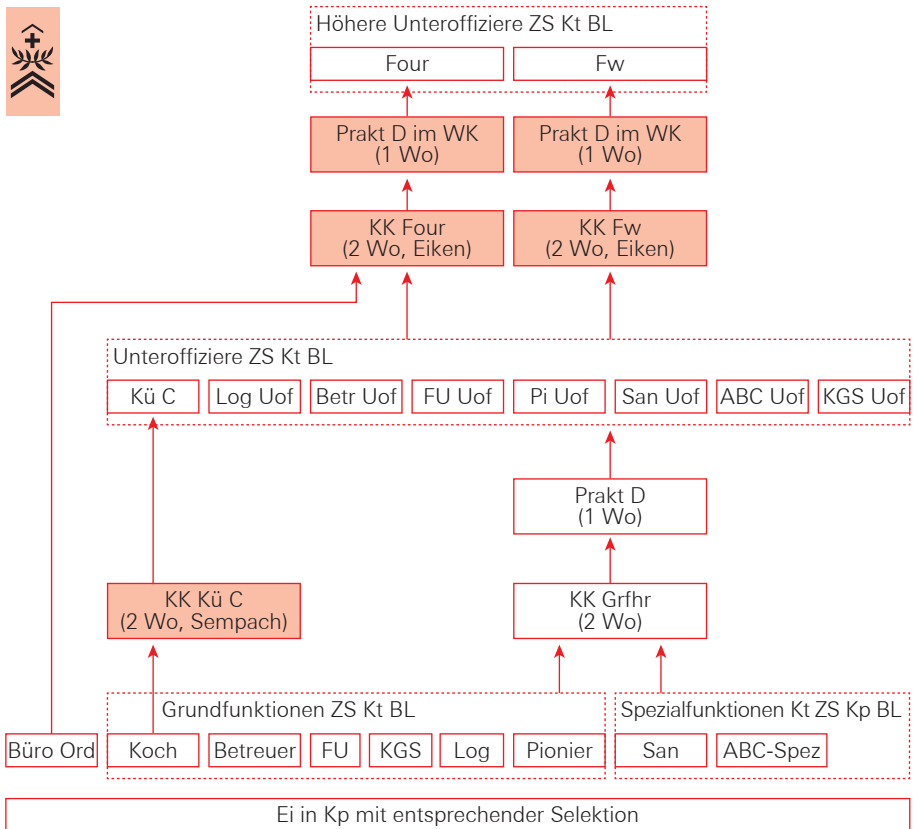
Höhere Unteroffiziere ZS Kt BL

Four

Fw

Prakt D im WK
(1 Wo)

Prakt D im WK
(1 Wo)

KK Four
(2 Wo, Eiken)

KK Fw
(2 Wo, Eiken)

Unteroffiziere ZS Kt BL

Kü C

Log Uof

Betr Uof

FU Uof

Pi Uof

San Uof

ABC Uof

KGS Uof

Prakt D
(1 Wo)

KK Grfhr
(2 Wo)

KK Kü C
(2 Wo, Sempach)

Grundfunktionen ZS Kt BL

Spezialfunktionen Kt ZS Kp BL

Büro Ord

Koch

Betreuer

FU

KGS

Log

Pionier

San

ABC-Spez

Ei in Kp mit entsprechender Selektion